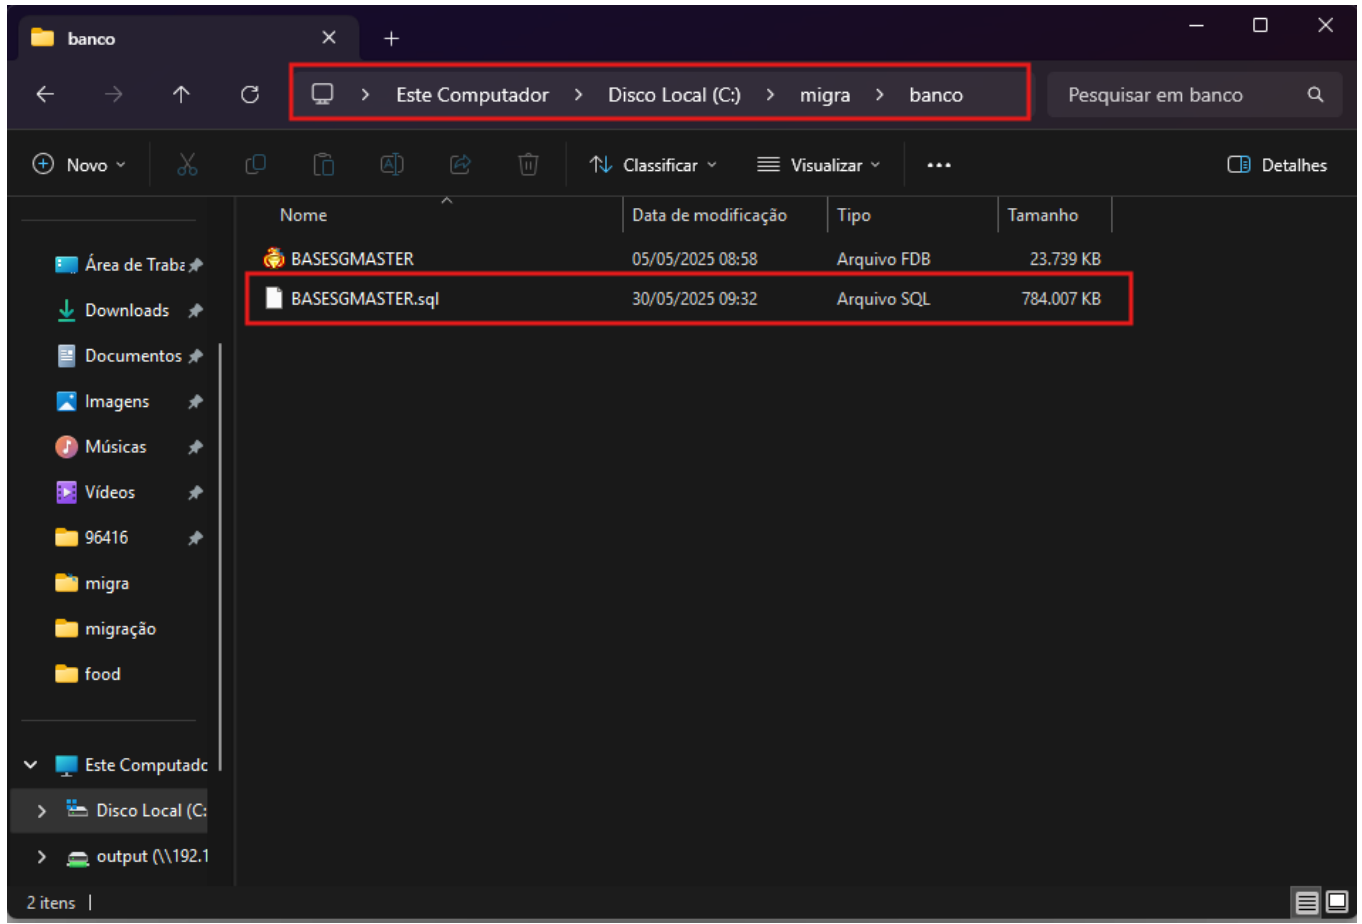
banco

Este Computador > Disco Local (C:) > migra > banco

Pesquisar em banco

Novo

Classificar

Visualizar

•••

Detalhes

Área de Traba

Downloads

Documentos

Imagens

Músicas

Vídeos

96416

migra

migração

food

Este Computado

Disco Local (C:

output (\\192.1

| Nome | Data de modificação | Tipo | Tamanho |
|---|---|---|---|
| BASESGMASTER | 05/05/2025 08:58 | Arquivo FDB | 23.739 KB |
| BASESGMASTER.sql | 30/05/2025 09:32 | Arquivo SQL | 784.007 KB |

2 itens |